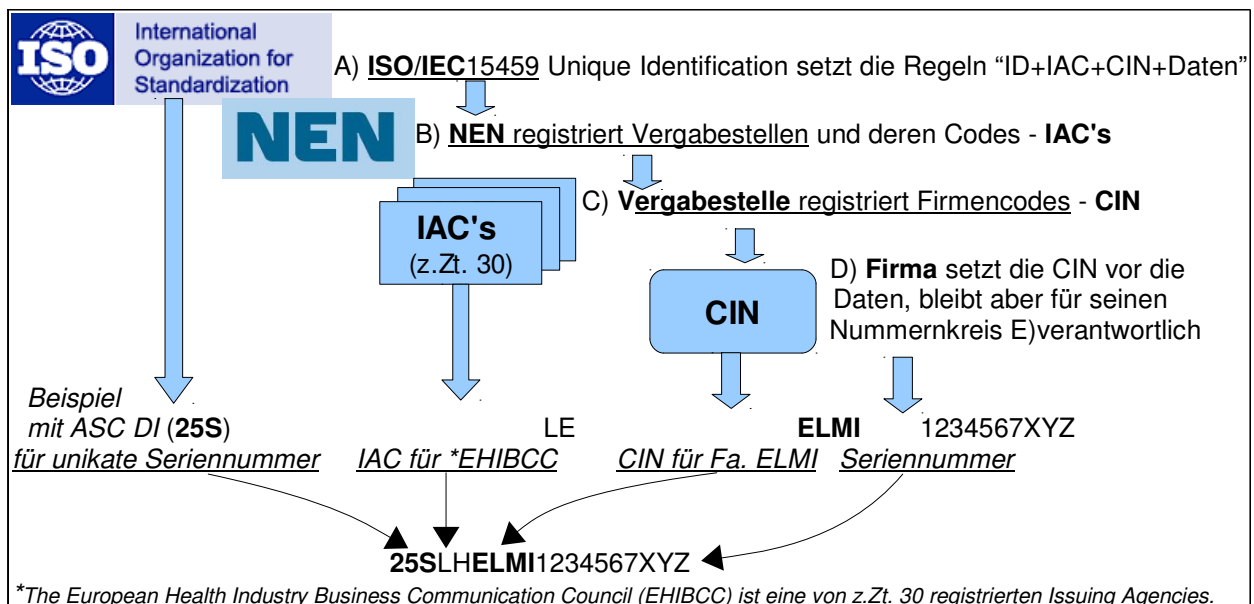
ISO

International Organization for Standardization

A) **ISO/IEC**15459 Unique Identification setzt die Regeln “ID+IAC+CIN+Daten”

NEN

B) **NEN** registriert Vergabestellen und deren Codes - **IAC's**

C) **Vergabestelle** registriert Firmencodes - **CIN**

**IAC's**
(z.Zt. 30)

**CIN**

D) **Firma** setzt die CIN vor die Daten, bleibt aber für seinen Nummernkreis E)verantwortlich

*Beispiel mit ASC DI* (**25S**)
*für unikate Seriennummer*

LE
*IAC für \*EHIBCC*

**ELMI**
*CIN für Fa. ELMI*

1234567XYZ
*Seriennummer*

**25S**LH**ELMI**1234567XYZ

*\*The European Health Industry Business Communication Council (EHIBCC) ist eine von z.Zt. 30 registrierten Issuing Agencies.*